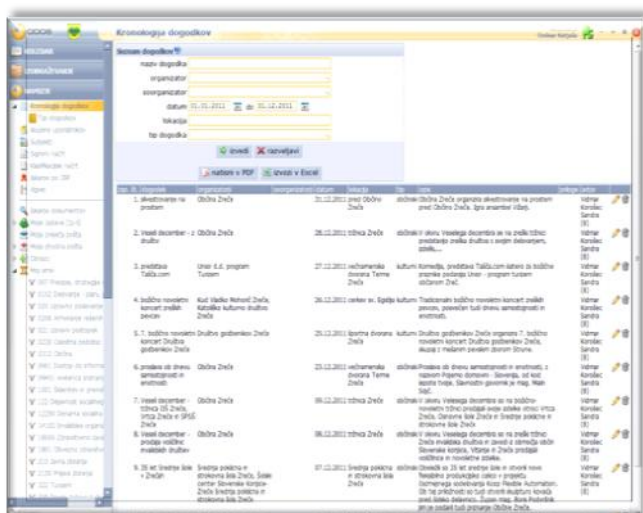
Kronologija dogodkov

Seznam dogodkov

naziv dogodka

organizator

soorganizator

datum 01.01.2011 do 31.12.2011

lokacija

tip dogodka

izvedi razveljavi

natisni v PDF izvozi v Excel

| zap. št. | dogodek | organizator | soorganizator | datum | lokacija | tip | opis | vnesel | akcije |
|---|---|---|---|---|---|---|---|---|---|
| 1. | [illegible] | Občina Zreče | | 31.12.2011 | pred Občino Zreče | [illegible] | Občina Zreče organizira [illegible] | Valmar Korošec Sandra | |
| 2. | Vesel december - druženje | Občina Zreče | | 28.12.2011 | tržnica Zreče | | V okviru Veselega decembra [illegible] | Valmar Korošec Sandra | |
| 3. | predstava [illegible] | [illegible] | | 27.12.2011 | večnamenska dvorana Terme Zreče | kulturni | Komedija, predstava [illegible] | Valmar Korošec Sandra | |
| 4. | božično novoletni koncert zreških pevcev | Kud Vladko Mohorič Zreče, Kulturno društvo Zreče | | 26.12.2011 | center sv. Egidija | kulturni | Tradicionalni božično novoletni koncert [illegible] | Valmar Korošec Sandra | |
| 5. | 7. božično novoletni koncert Društva godbenikov Zreče | Društvo godbenikov Zreče | | 25.12.2011 | športna dvorana Zreče | kulturni | Društvo godbenikov Zreče organizira 7. božično novoletni koncert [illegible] | Valmar Korošec Sandra | |
| 6. | prodaja od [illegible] | Občina Zreče | | 23.12.2011 | večnamenska dvorana Terme Zreče | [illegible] | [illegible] | Valmar Korošec Sandra | |
| 7. | Vesel december - tržnica OŠ Zreče, Vrtca Zreče in SPSŠ Zreče | Občina Zreče | | 09.12.2011 | tržnica Zreče | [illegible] | V okviru Veselega decembra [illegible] | Valmar Korošec Sandra | |
| 8. | Vesel december - prodaja voščilnic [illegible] | Občina Zreče | | 08.12.2011 | tržnica Zreče | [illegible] | V okviru Veselega decembra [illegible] | Valmar Korošec Sandra | |
| 9. | 35 let Srednje šole v Zrečah | Srednja poklicna in strokovna šola Zreče | | 07.12.2011 | Srednja poklicna in strokovna šola Zreče | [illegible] | Obeležili so 35 let srednje šole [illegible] | Valmar Korošec Sandra | |